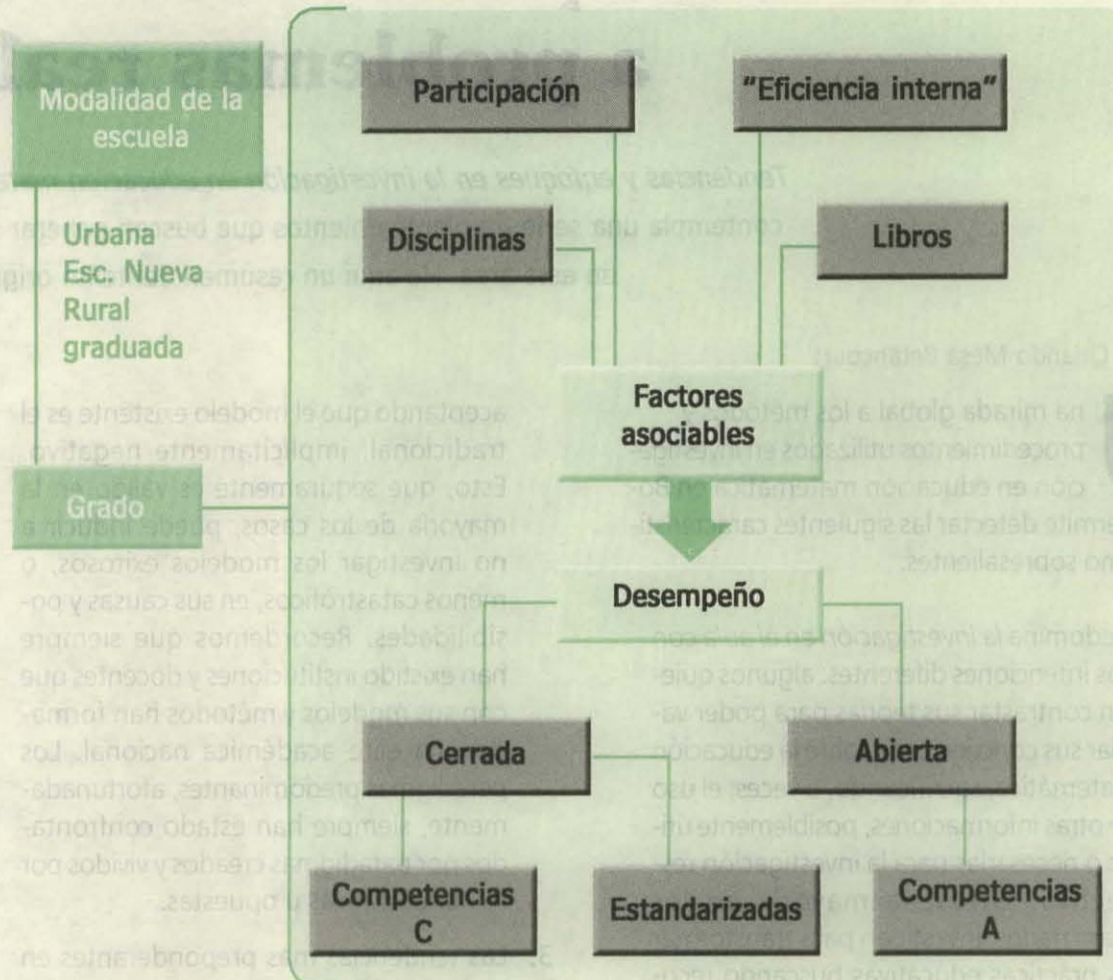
Modalidad de la escuela

Urbana
Esc. Nueva
Rural
graduada

Grado

Participación

"Eficiencia interna"

Disciplinas

Libros

Factores asociables

Desempeño

Cerrada

Abierta

Competencias C

Estandarizadas

Competencias A